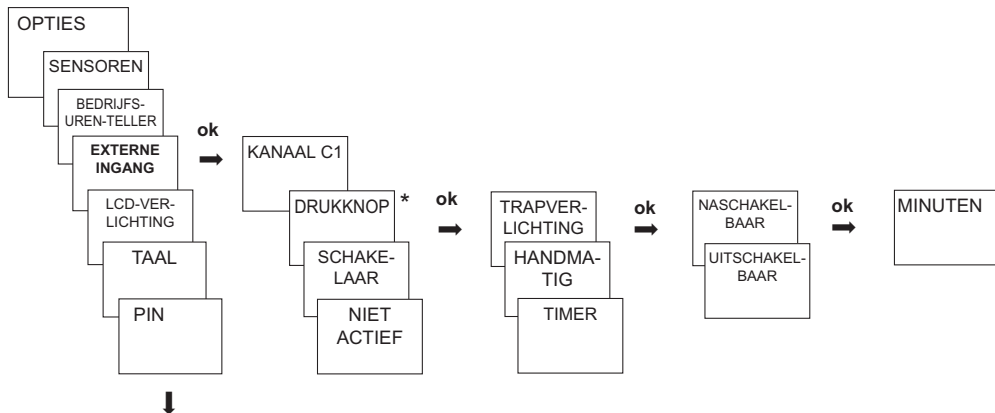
OPTIES

SENSOREN

BEDRIJFS-UREN-TELLER

EXTERNE INGANG

LCD-VERLICHTING

TAAL

PIN

ok

KANAAL C1

DRUKKNOP *

SCHAKELAAR

NIET ACTIEF

ok

TRAPVERLICHTING

HANDMATIG

TIMER

ok

NASCHAKELBAAR

UITSCHAKELBAAR

ok

MINUTEN